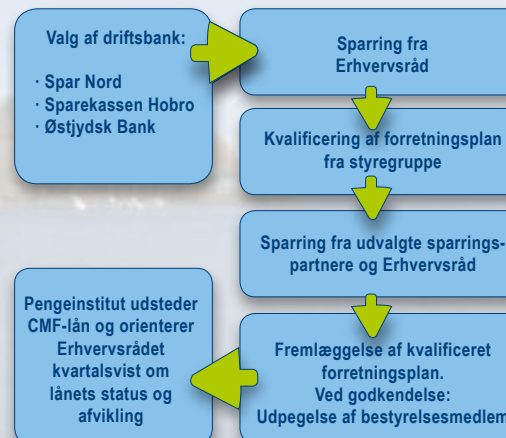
Valg af driftsbank:

· Spar Nord
· Sparekassen Hobro
· Østjydsk Bank

Sparring fra Erhvervsråd

Kvalificering af forretningsplan fra styregruppe

Sparring fra udvalgte sparringspartnere og Erhvervsråd

Fremlæggelse af kvalificeret forretningsplan.
Ved godkendelse:
Udpegelse af bestyrelsesmedlem

Pengeinstitut udsteder CMF-lån og orienterer Erhvervsrådet kvartalsvist om lånets status og afvikling